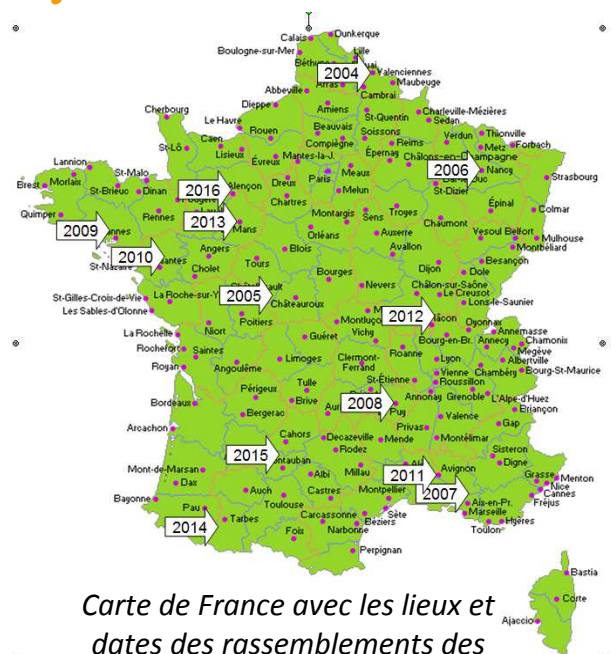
Dunkerque
Calais
Boulogne-sur-Mer
Lille
Béthune
2004
Valenciennes
Maubeuge
Arras
Abbeville
Cambrai
Cherbourg
Dieppe
Amiens
St-Quentin
Charleville-Mézières
Sedan
Le Havre
Rouen
Beauvais
Soissons
Verdun
Thionville
Caen
Compiègne
Reims
Metz
Forbach
St-Lô
Lisieux
Évreux
Mantes-la-J.
Épernay
Châlons-en-Champagne
Lannion
St-Malo
Paris
Meaux
2006
Brest
Morlaix
St-Brieuc
Dinan
2016
Alençon
Dreux
Nancy
Strasbourg
Quimper
Fougères
Melun
St-Dizier
2013
Chartres
Rennes
Mans
Montargis
Sens
Troyes
Épinal
Colmar
2009
Vannes
Chaumont
Vesoul
Belfort
Mulhouse
Angers
Blois
Orléans
Auxerre
Montbéliard
2010
Nantes
Tours
Avallon
Besançon
St-Nazaire
Cholet
Dijon
Dole
Bourges
Nevers
Châlon-sur-Saône
St-Gilles-Croix-de-Vie
La Roche-sur-Yon
2005
Châteauroux
Le Creusot
Lons-le-Saunier
Les Sables-d'Olonne
Châtellerault
Poitiers
Montluçon
2012
Mâcon
Oyonnax
La Rochelle
Niort
Guéret
Vichy
Bourg-en-Br.
Annemasse
Chamonix
Rochefort
Saintes
Roanne
Annecy
Megève
Limoges
Clermont-Ferrand
Lyon
Albertville
Royan
Angoulême
Vienne
Chambéry
Bourg-St-Maurice
St-Étienne
Roussillon
Périgueux
Tulle
Grenoble
Bordeaux
Brive
Annonay
L'Alpe-d'Huez
Bergerac
Aurillac
2008
Puy
Valence
Briançon
Arcachon
Privas
Cahors
Decazeville
Mende
Gap
Montélimar
Rodez
2015
Montauban
Millau
Sisteron
Mont-de-Marsan
Albi
Digne
Dax
2011
Avignon
Grasse
Menton
Auch
Castres
Montpellier
Nice
Bayonne
Toulouse
2007
Aix-en-Pr.
Cannes
Fréjus
Pau
Carcassonne
Sète
Marseille
Tarbes
Foix
Narbonne
Béziers
Hyères
2014
Toulon
Perpignan
Bastia
Corte
Ajaccio

Carte de France avec les lieux et dates des rassemblements des